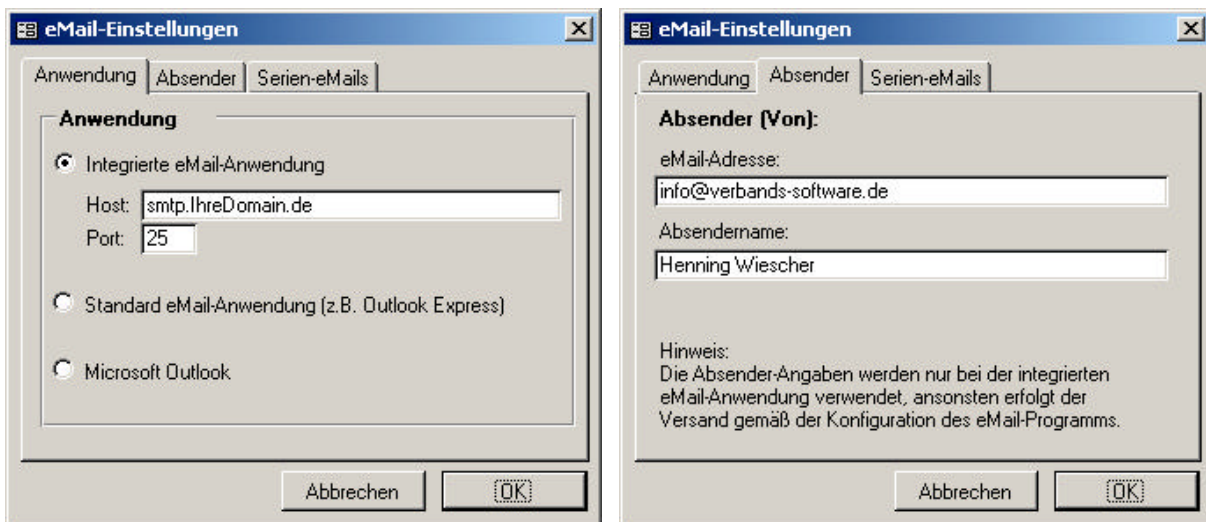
eMail-Einstellungen

Anwendung | Absender | Serien-eMails

Anwendung

Integrierte eMail-Anwendung

Host: smtp.IhreDomain.de

Port: 25

Standard eMail-Anwendung (z.B. Outlook Express)

Microsoft Outlook

Abbrechen OK

eMail-Einstellungen

Anwendung | Absender | Serien-eMails

Absender (Von):

eMail-Adresse:

info@verbands-software.de

Absendername:

Henning Wiescher

Hinweis:
Die Absender-Angaben werden nur bei der integrierten eMail-Anwendung verwendet, ansonsten erfolgt der Versand gemäß der Konfiguration des eMail-Programms.

Abbrechen OK